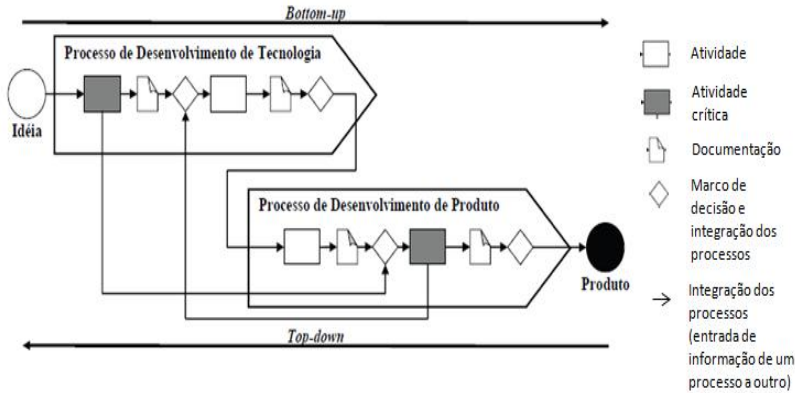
Bottom-up

Processo de Desenvolvimento de Tecnologia

Idéia

Processo de Desenvolvimento de Produto

Produto

Top-down

Atividade

Atividade crítica

Documentação

Marco de decisão e integração dos processos

Integração dos processos (entrada de informação de um processo a outro)